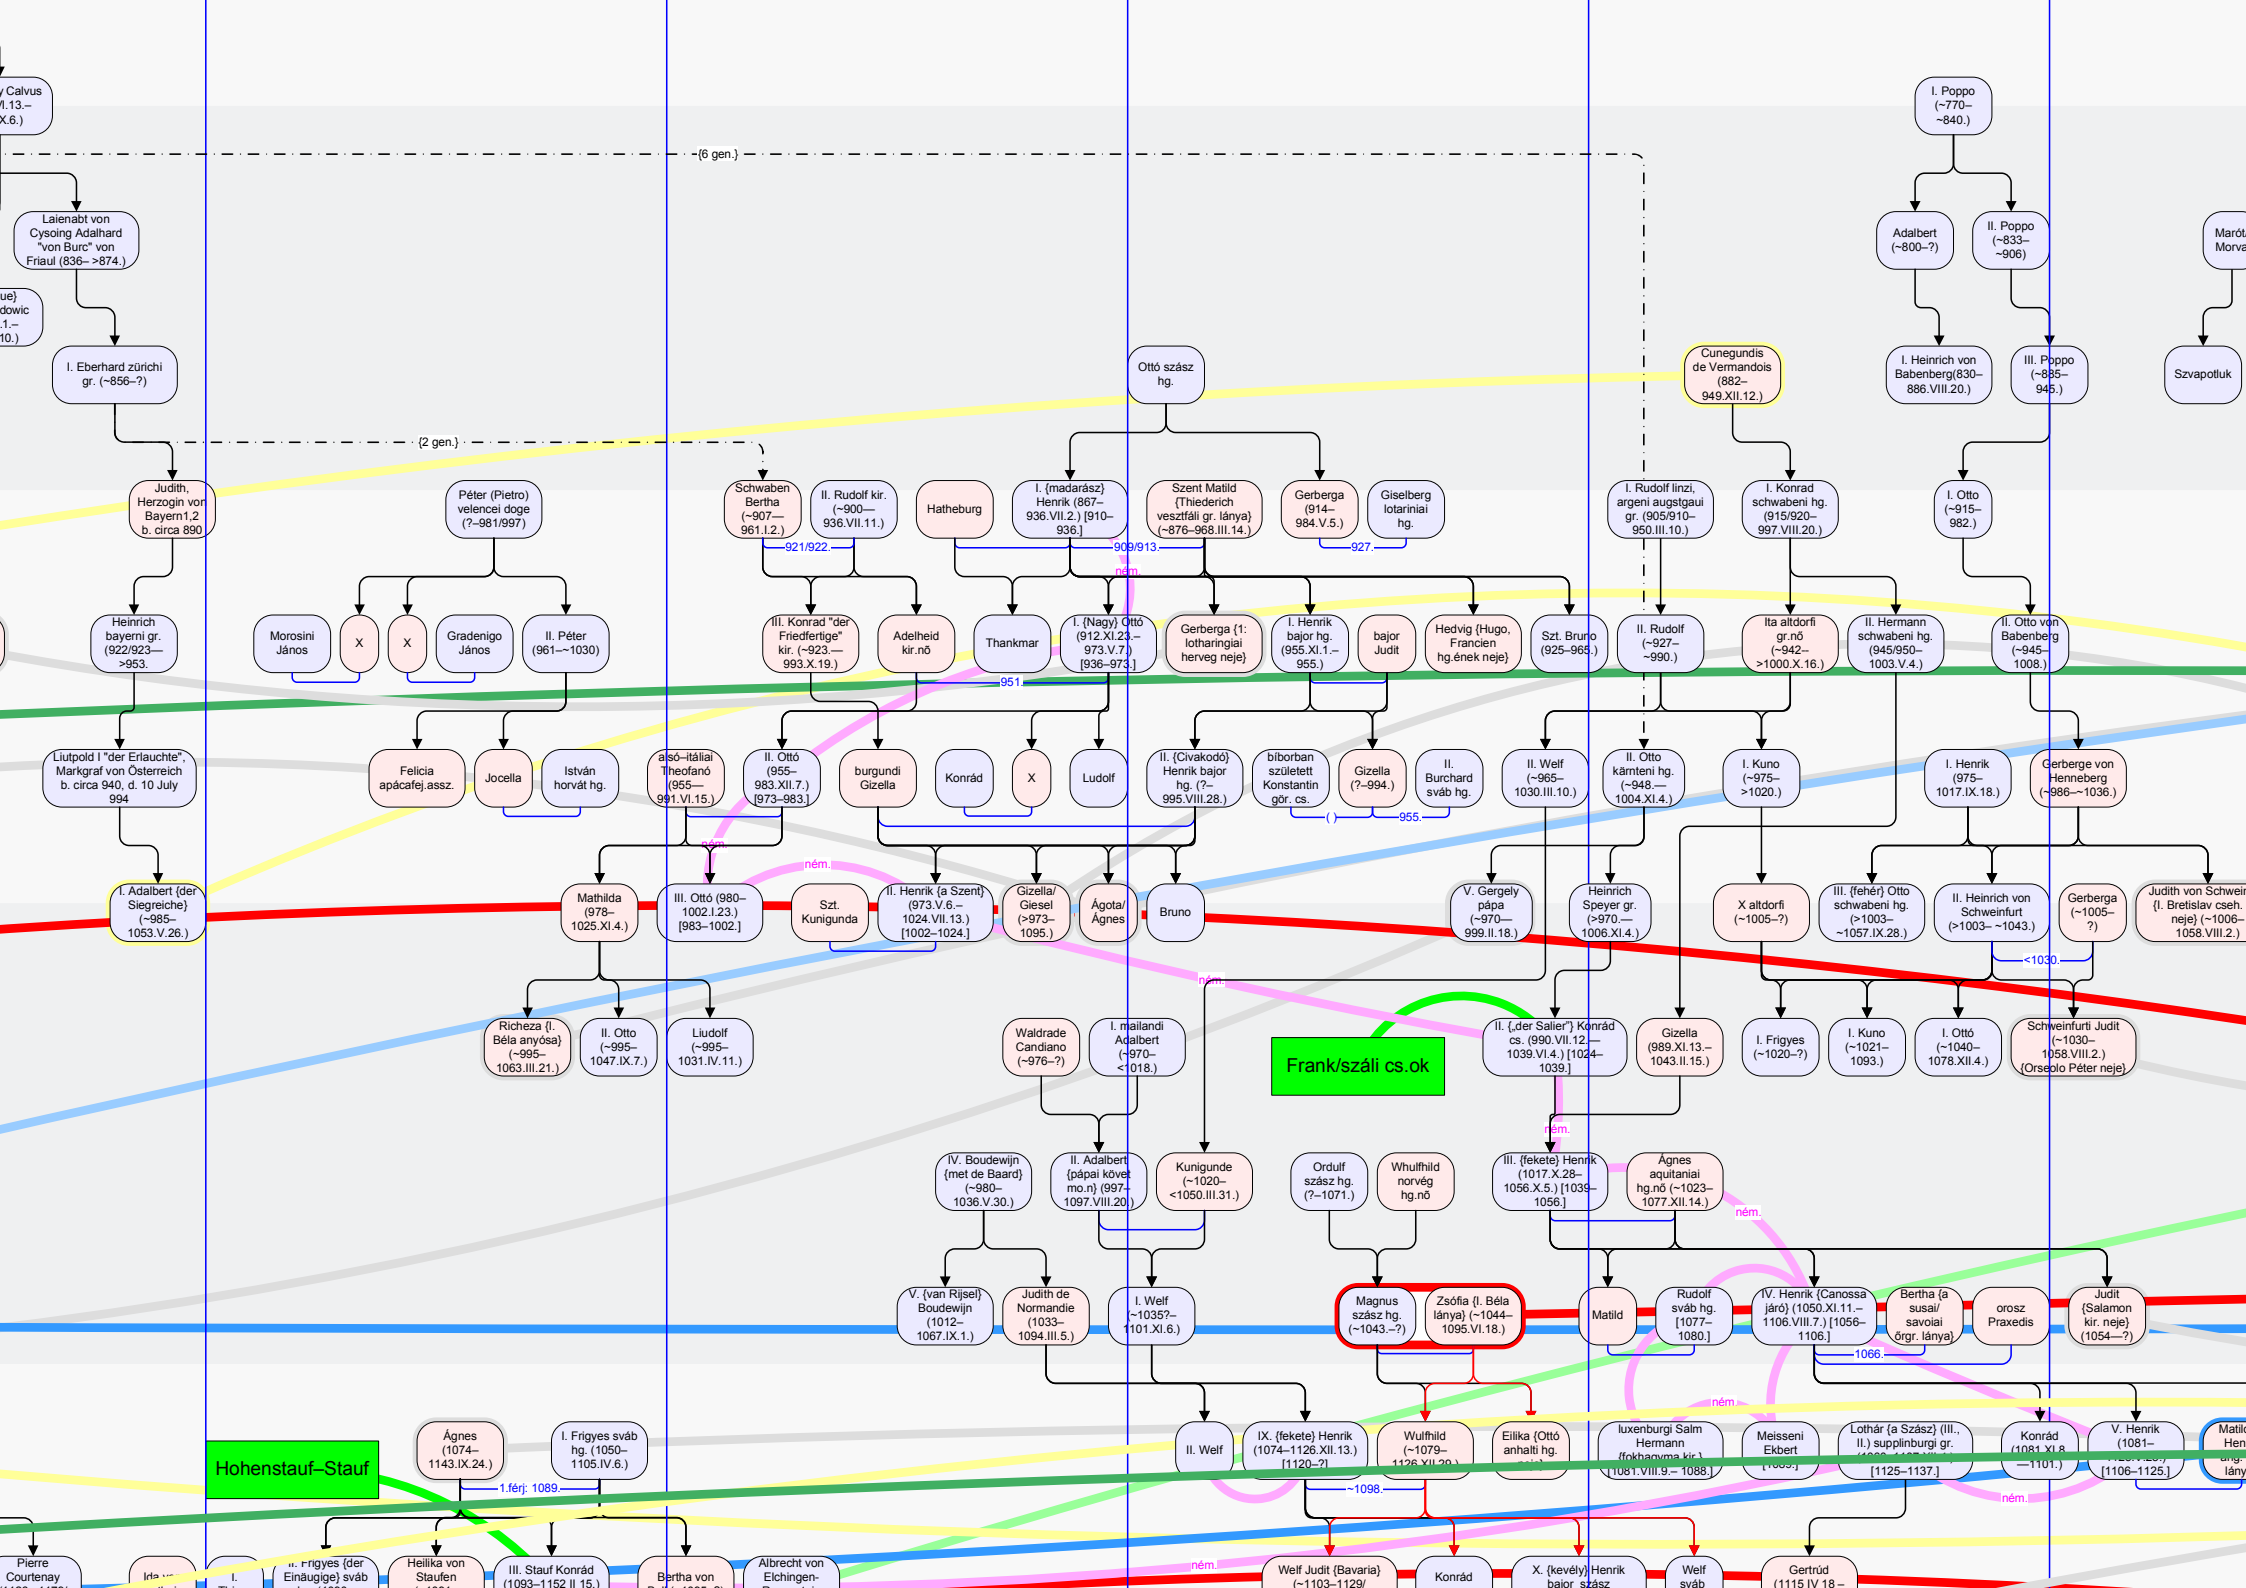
Calvus
I.13.–
X.6.)

I. Poppo
(~770–
~840.)

{6 gen.}

Lalenabt von Cysoing Adalhard "von Burc" von Friaul (836– >874.)

ue}
dowic
1.–
10.)

Adalbert
(~800–?)

II. Poppo
(~833–
~906)

Maróti
Morva

I. Eberhard zürichi gr. (~856–?)

Ottó szász hg.

Cunegundis de Vermandois (882–949.XII.12.)

I. Heinrich von Babenberg(830–886.VIII.20.)

III. Poppo
(~885–
945.)

Szvapotluk

{2 gen.}

Judith, Herzogin von Bayern1,2 b. circa 890

Péter (Pietro) velencei doge (?–981/997)

Schwaben Bertha (~907–961.I.2.)

II. Rudolf kir. (~900–936.VII.11.)

Hatheburg

I. {madarász} Henrik (867–936.VII.2.) [910–936.]

Szent Matild {Thiederich vesztfáli gr. lánya} (~876–968.III.14.)

Gerberga (914–984.V.5.)

Giselberg lotariniai hg.

I. Rudolf linzi, argeni augstgaui gr. (905/910–950.III.10.)

I. Konrad schwabeni hg. (915/920–997.VIII.20.)

I. Otto (~915–982.)

921/922.

909/913.

927.

ném.

Heinrich bayerni gr. (922/923–>953.

Morosini János

X

X

Gradenigo János

II. Péter (961–~1030)

III. Konrad "der Friedfertige" kir. (~923–993.X.19.)

Adelheid kir.nő

Thankmar

I. {Nagy} Ottó (912.XI.23.–973.V.7.) [936–973.]

Gerberga {1: lotharingiai herveg neje}

I. Henrik bajor hg. (955.XI.1.–955.)

bajor Judit

Hedvig {Hugo, Francien hg.ének neje}

Szt. Bruno (925–965.)

II. Rudolf (~927–~990.)

Ita altdorfi gr.nő (~942–>1000.X.16.)

II. Hermann schwabeni hg. (945/950–1003.V.4.)

II. Otto von Babenberg (~945–1008.)

951.

Liutpold I "der Erlauchte", Markgraf von Österreich b. circa 940, d. 10 July 994

Felicia apácafej.assz.

Jocella

István horvát hg.

alsó-itáliai Theofanó (955–991.VI.15.)

II. Ottó (955–983.XII.7.) [973–983.]

burgundi Gizella

Konrád

X

Ludolf

II. {Civakodó} Henrik bajor hg. (?–995.VIII.28.)

bíborban született Konstantin gör. cs.

Gizella (?–994.)

II. Burchard sváb hg.

II. Welf (~965–1030.III.10.)

II. Otto karnteni hg. (~948.–1004.XI.4.)

I. Kuno (~975–>1020.)

I. Henrik (975–1017.IX.18.)

Gerberge von Henneberg (~986–~1036.)

( )

955.

ném.

ném.

I. Adalbert {der Siegreiche} (~985–1053.V.26.)

Mathilda (978–1025.XI.4.)

III. Ottó (980–1002.I.23.) [983–1002.]

Szt. Kunigunda

II. Henrik {a Szent} (973.V.6.–1024.VII.13.) [1002–1024.]

Gizella/ Giesel (>973–1095.)

Ágota/ Ágnes

Bruno

V. Gergely pápa (~970–999.II.18.)

Heinrich Speyer gr. (>970.–1006.XI.4.)

X altdorfi (~1005–?)

III. {fehér} Otto schwabeni hg. (>1003–~1057.IX.28.)

II. Heinrich von Schweinfurt (>1003–~1043.)

Gerberga (~1005–?)

Judith von Schwein {I. Bretislav cseh. neje} (~1006–1058.VIII.2.)

<1030.

ném.

Richeza {I. Béla anyósa} (~995–1063.III.21.)

II. Otto (~995–1047.IX.7.)

Liudolf (~995–1031.IV.11.)

Waldrade Candiano (~976–?)

I. mailandi Adalbert (~970–<1018.)

Frank/száli cs.ok

II. {„der Salier"} Konrád cs. (990.VII.12.–1039.VI.4.) [1024–1039.]

Gizella (989.XI.13.–1043.II.15.)

I. Frigyes (~1020–?)

I. Kuno (~1021–1093.)

I. Ottó (~1040–1078.XII.4.)

Schweinfurti Judit (~1030–1058.VIII.2.) {Orseolo Péter neje}

ném.

IV. Boudewijn {met de Baard} (~980–1036.V.30.)

II. Adalbert {pápai követ mo.n} (997–1097.VIII.20.)

Kunigunde (~1020–<1050.III.31.)

Ordulf szász hg. (?–1071.)

Whulfhild norvég hg.nő

III. {fekete} Henrik (1017.X.28–1056.X.5.) [1039–1056.]

Ágnes aquitaniai hg.nő (~1023–1077.XII.14.)

ném.

V. {van Rijsel} Boudewijn (1012–1067.IX.1.)

Judith de Normandie (1033–1094.III.5.)

I. Welf (~1035?–1101.XI.6.)

Magnus szász hg. (~1043.–?)

Zsófia {I. Béla lánya} (~1044–1095.VI.18.)

Matild

Rudolf sváb hg. [1077–1080.]

IV. Henrik {Canossa járó} (1050.XI.11.–1106.VIII.7.) [1056–1106.]

Bertha {a susai/ savoiai őrgr. lánya}

orosz Praxedis

Judit {Salamon kir. neje} (1054–?)

1066.

ném.

Ágnes (1074–1143.IX.24.)

I. Frigyes sváb hg. (1050–1105.IV.6.)

Hohenstauf–Stauf

II. Welf

IX. {fekete} Henrik (1074–1126.XII.13.) [1120–?]

Wulfhild (~1079–1126.XII.29.)

Eilika {Ottó anhalti hg. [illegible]

luxenburgi Salm Hermann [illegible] (1081.VIII.9.–1088.)

Meisseni Ekbert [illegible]

Lothár {a Szász} (III., II.) supplinburgi gr. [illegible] [1125–1137.]

Konrád (1081.XI.8.–1101.)

V. Henrik (1081–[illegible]) [1106–1125.]

Matil Hen ang. lány

1.férj: 1089.

1098.

ném.

Pierre Courtenay

Ida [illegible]

I. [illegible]

II. Frigyes {der Einäugige} sváb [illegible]

Heilika von Staufen

III. Stauf Konrád (1093–1152.II.15.)

Bertha von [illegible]

Albrecht von Elchingen-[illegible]

ném.

Welf Judit {Bavaria} (~1103–1129/

Konrád

X. {kevély} Henrik bajor szász

Welf sváb

Gertrúd (1115.IV.18.–